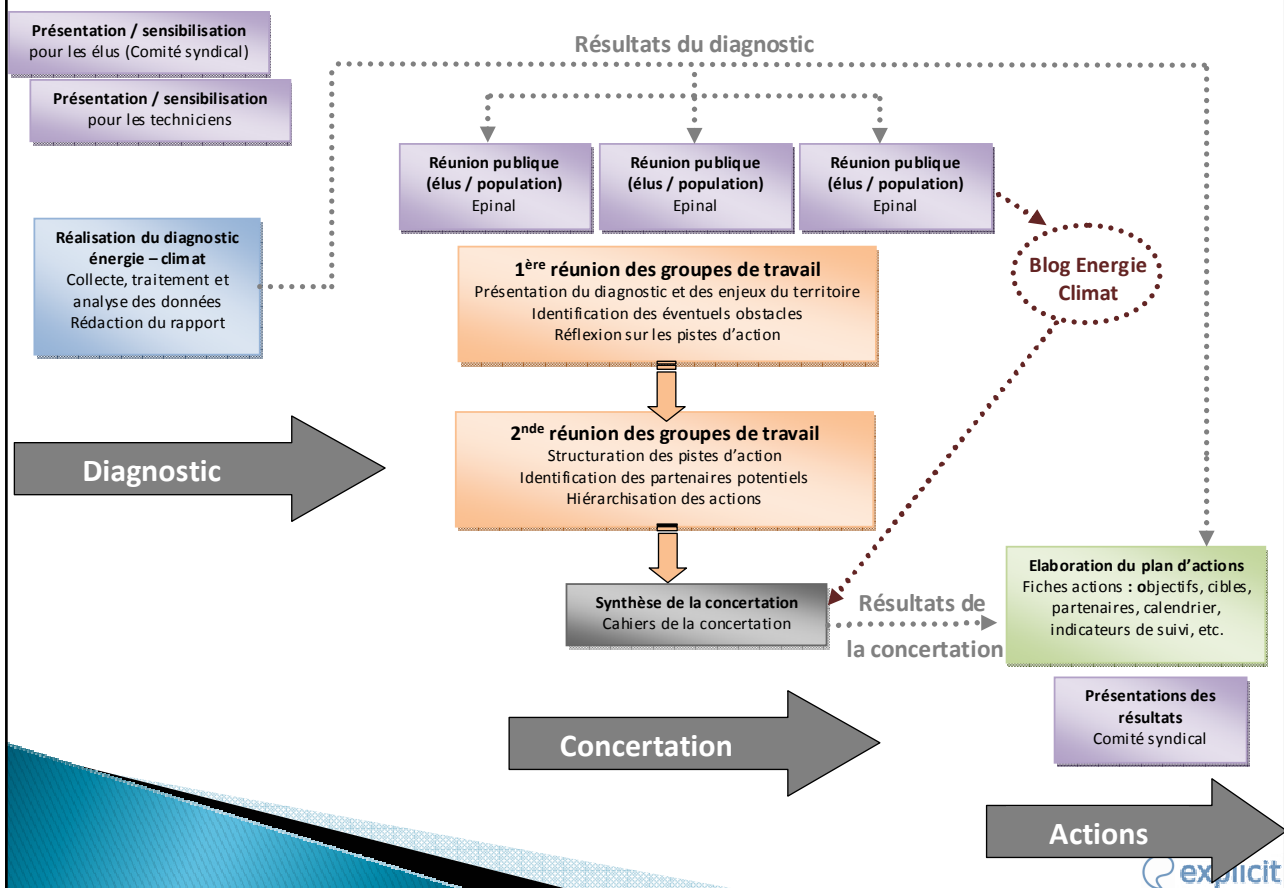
Présentation / sensibilisation
pour les élus (Comité syndical)

Présentation / sensibilisation
pour les techniciens

Résultats du diagnostic

Réunion publique
(élus / population)
Epinal

Réunion publique
(élus / population)
Epinal

Réunion publique
(élus / population)
Epinal

Réalisation du diagnostic énergie – climat
Collecte, traitement et analyse des données
Rédaction du rapport

$1^{ère}$ réunion des groupes de travail
Présentation du diagnostic et des enjeux du territoire
Identification des éventuels obstacles
Réflexion sur les pistes d'action

Blog Energie Climat

$2^{nde}$ réunion des groupes de travail
Structuration des pistes d'action
Identification des partenaires potentiels
Hiérarchisation des actions

Diagnostic

Synthèse de la concertation
Cahiers de la concertation

Résultats de la concertation

Elaboration du plan d'actions
Fiches actions : objectifs, cibles, partenaires, calendrier, indicateurs de suivi, etc.

Présentations des résultats
Comité syndical

Concertation

Actions

explicit